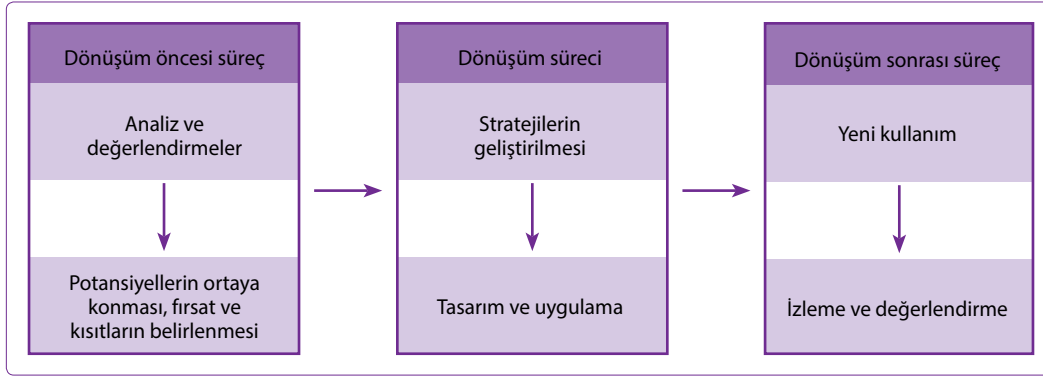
Dönüşüm öncesi süreç

Analiz ve değerlendirmeler

Potansiyellerin ortaya konması, fırsat ve kısıtların belirlenmesi

Dönüşüm süreci

Stratejilerin geliştirilmesi

Tasarım ve uygulama

Dönüşüm sonrası süreç

Yeni kullanım

İzleme ve değerlendirme